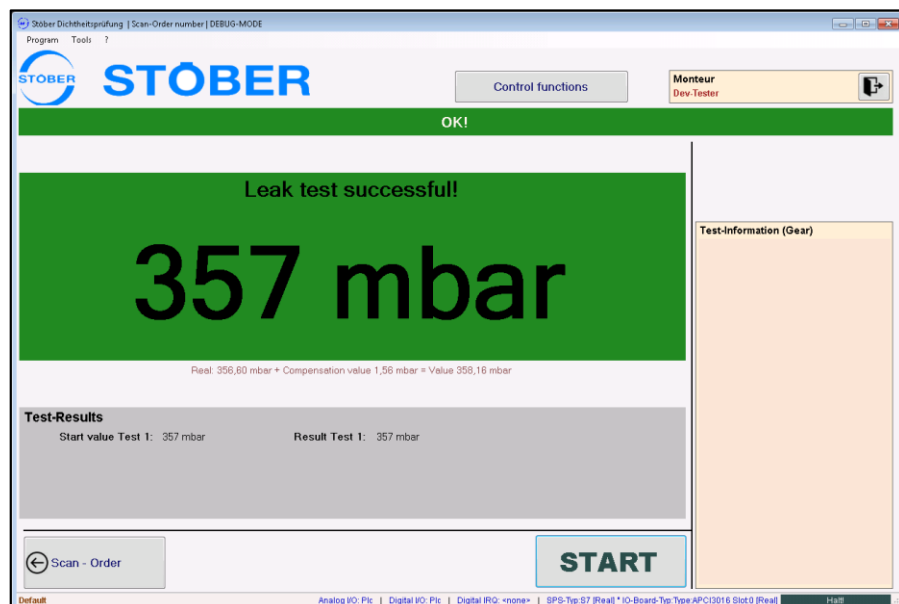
Stöber Dichtheitsprüfung | Scan-Order number | DEBUG-MODE

Program Tools ?

STÖBER STÖBER

Control functions

Monteur
Dev-Tester

OK!

Leak test successful!

357 mbar

Real: 356,60 mbar + Compensation value 1,56 mbar = Value 358,16 mbar

Test-Results

Start value Test 1: 357 mbar

Result Test 1: 357 mbar

Test-Information (Gear)

Scan - Order

START

Default

Analog I/O: Plc | Digital I/O: Plc | Digital IRQ: <none> | SPS-Typ:S7 [Real] * IO-Board-Typ:Type:APCI3016 Slot:0 [Real]

Halt!